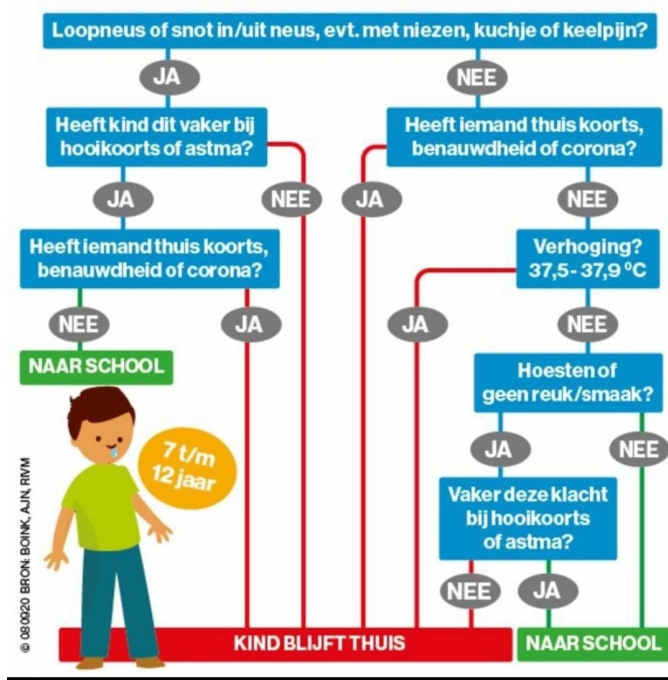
Loopneus of snot in/uit neus, evt. met niezen, kuchje of keelpijn?

JA

NEE

Heeft kind dit vaker bij hooikoorts of astma?

Heeft iemand thuis koorts, benauwdheid of corona?

JA

NEE

JA

NEE

Heeft iemand thuis koorts, benauwdheid of corona?

Verhoging? 37,5 - 37,9 °C

NEE

JA

JA

NEE

NAAR SCHOOL

Hoesten of geen reuk/smaak?

7 t/m 12 jaar

JA

NEE

Vaker deze klacht bij hooikoorts of astma?

NEE

JA

© 080020 BRON: BOINK, AJN, RIVM

KIND BLIJFT THUIS

NAAR SCHOOL